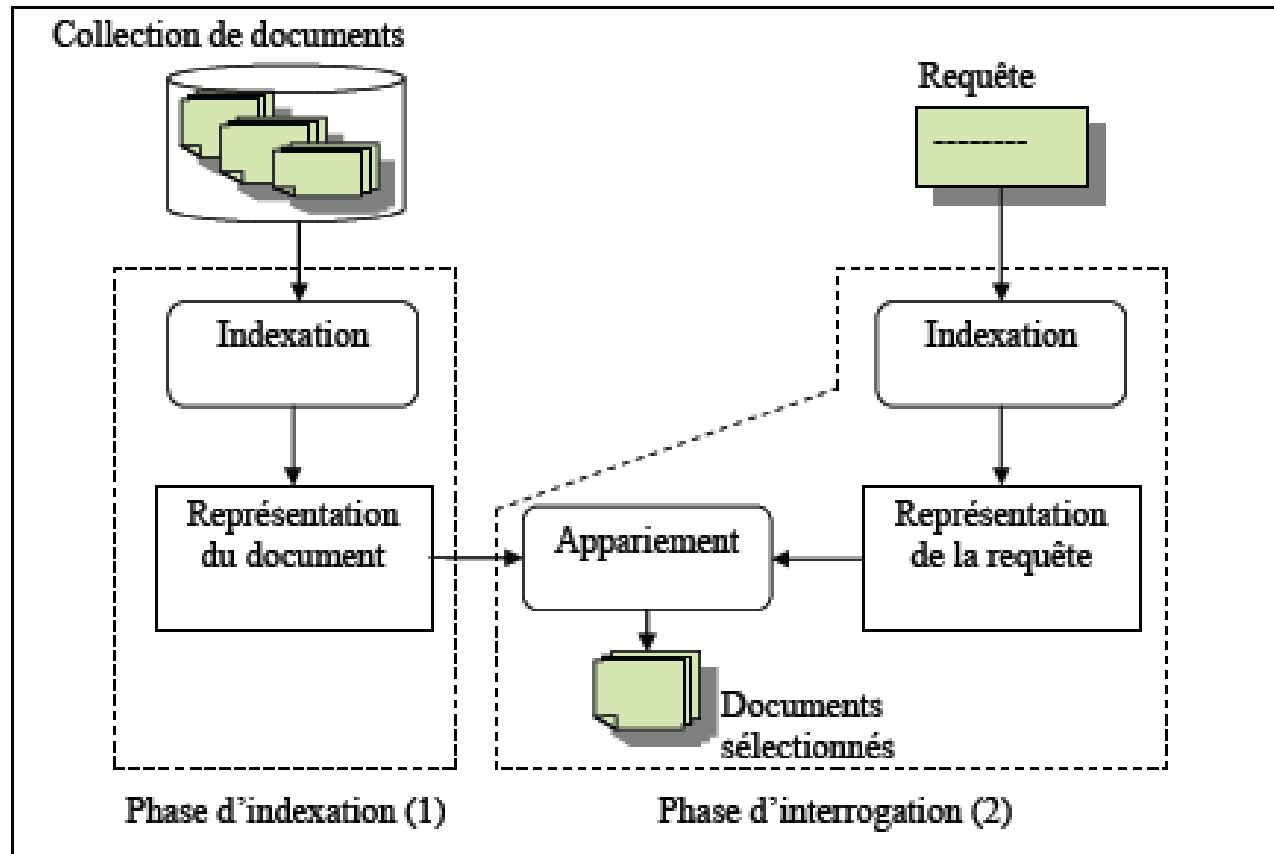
Collection de documents

Requête

--------

Indexation

Indexation

Représentation du document

Appariement

Représentation de la requête

Documents sélectionnés

Phase d'indexation (1)

Phase d'interrogation (2)